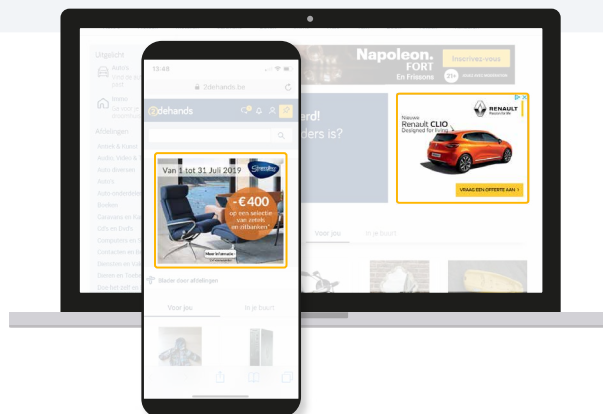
Uitgelicht

Napoleon. FORT En Friesone

Inschrijven 21+

rd!
ders is?

Nieuwe
RENAULT
Renault CLIO
Designed for living

VRAAG EEN OFFERTE AAN >

Voor jou
In je buurt

15:48
2dehands.be

2dehands

Van 1 tot 31 Juli 2019
Stressless
- €400
op een selectie van zetels en zitbanken*

Meer info

Blader door afdelingen

Voor jou
In je buurt

Afdelingen
Antiek & Kunst
Audio, Video &
Auto diversen
Auto's
Boeken
Caravans en Kamperen
Cd's en Dvd's
Computers en Software
Dieren en Toebehoren
Doe-het-zelf en